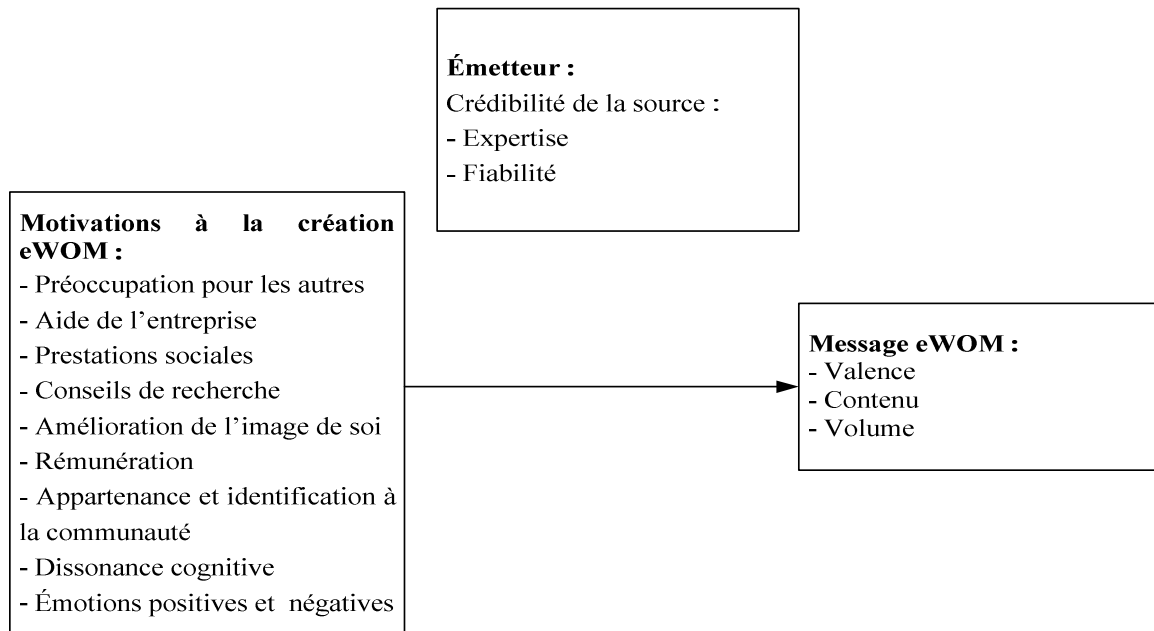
**Émetteur :**
Crédibilité de la source :
- Expertise
- Fiabilité

**Motivations à la création eWOM :**
- Préoccupation pour les autres
- Aide de l'entreprise
- Prestations sociales
- Conseils de recherche
- Amélioration de l'image de soi
- Rémunération
- Appartenance et identification à la communauté
- Dissonance cognitive
- Émotions positives et négatives

**Message eWOM :**
- Valence
- Contenu
- Volume